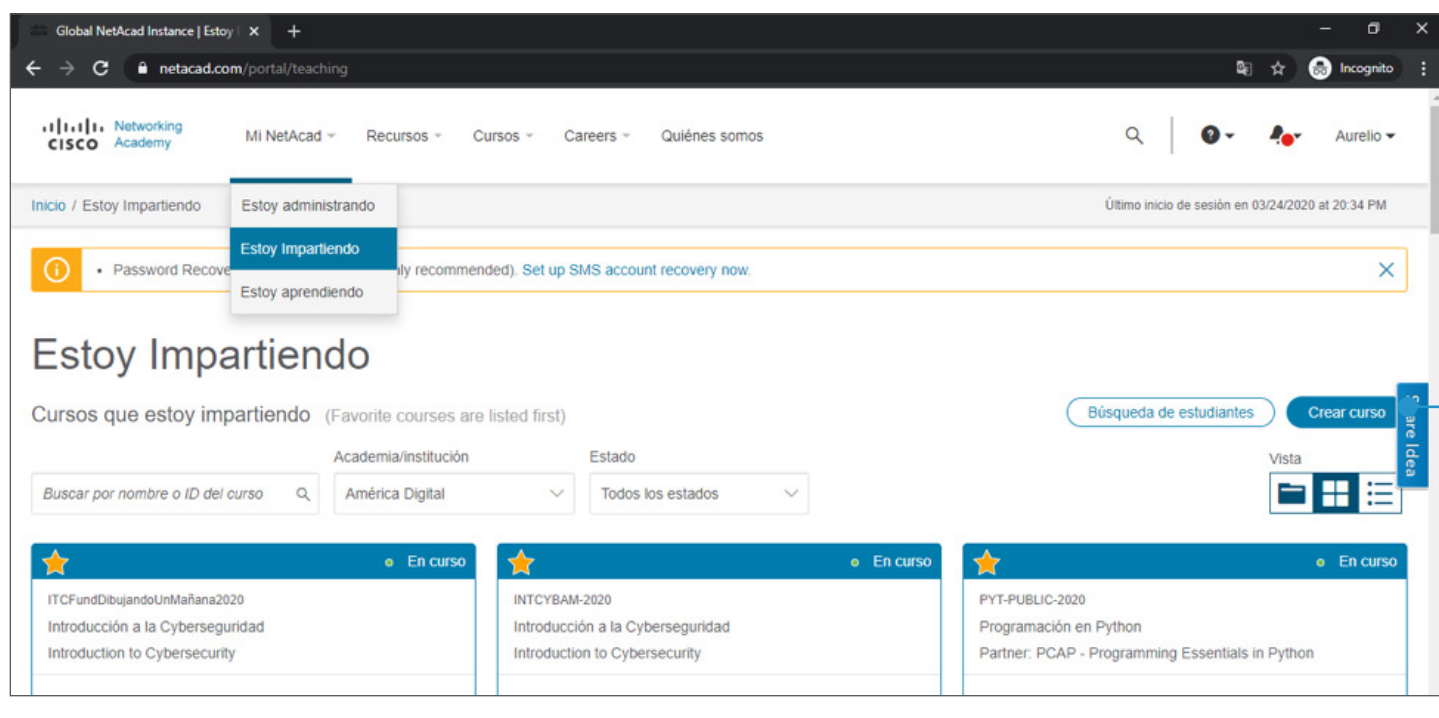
Global NetAcad Instance | Estoy I ×
+

netacad.com/portal/teaching

Incognito

CISCO Networking Academy

Mi NetAcad
Recursos
Cursos
Careers
Quiénes somos

Aurelio

Inicio / Estoy Impartiendo

Estoy administrando
Estoy Impartiendo
Estoy aprendiendo

Último inicio de sesión en 03/24/2020 at 20:34 PM

• Password Recove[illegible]ly recommended). Set up SMS account recovery now.

Estoy Impartiendo

Cursos que estoy impartiendo (Favorite courses are listed first)

Búsqueda de estudiantes
Crear curso

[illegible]are Idea

Academia/institución
Estado
Vista

Buscar por nombre o ID del curso
América Digital
Todos los estados

En curso
ITCFundDibujandoUnMañana2020
Introducción a la Cyberseguridad
Introduction to Cybersecurity

En curso
INTCYBAM-2020
Introducción a la Cyberseguridad
Introduction to Cybersecurity

En curso
PYT-PUBLIC-2020
Programación en Python
Partner: PCAP - Programming Essentials in Python